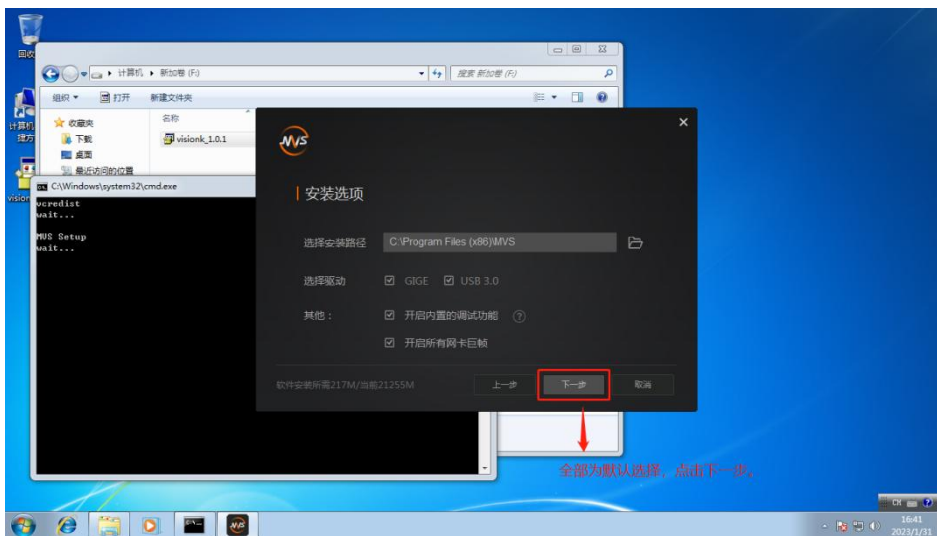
回收

计算机

visionk

计算机 ▸ 新加卷 (F:)

搜索 新加卷 (F:)

组织 ▾ 打开 新建文件夹

收藏夹
下载
桌面
最近访问的位置

名称
visionk_1.0.1

C:\Windows\system32\cmd.exe
vcredist
wait...

MVS Setup
wait...

MVS

安装选项

选择安装路径 C:\Program Files (x86)\MVS

选择驱动 GIGE USB 3.0

其他： 开启内置的调试功能 ?

开启所有网卡巨帧

软件安装所需217M/当前21255M

上一步 下一步 取消

全部为默认选择，点击下一步。

CH

16:41
2023/1/31